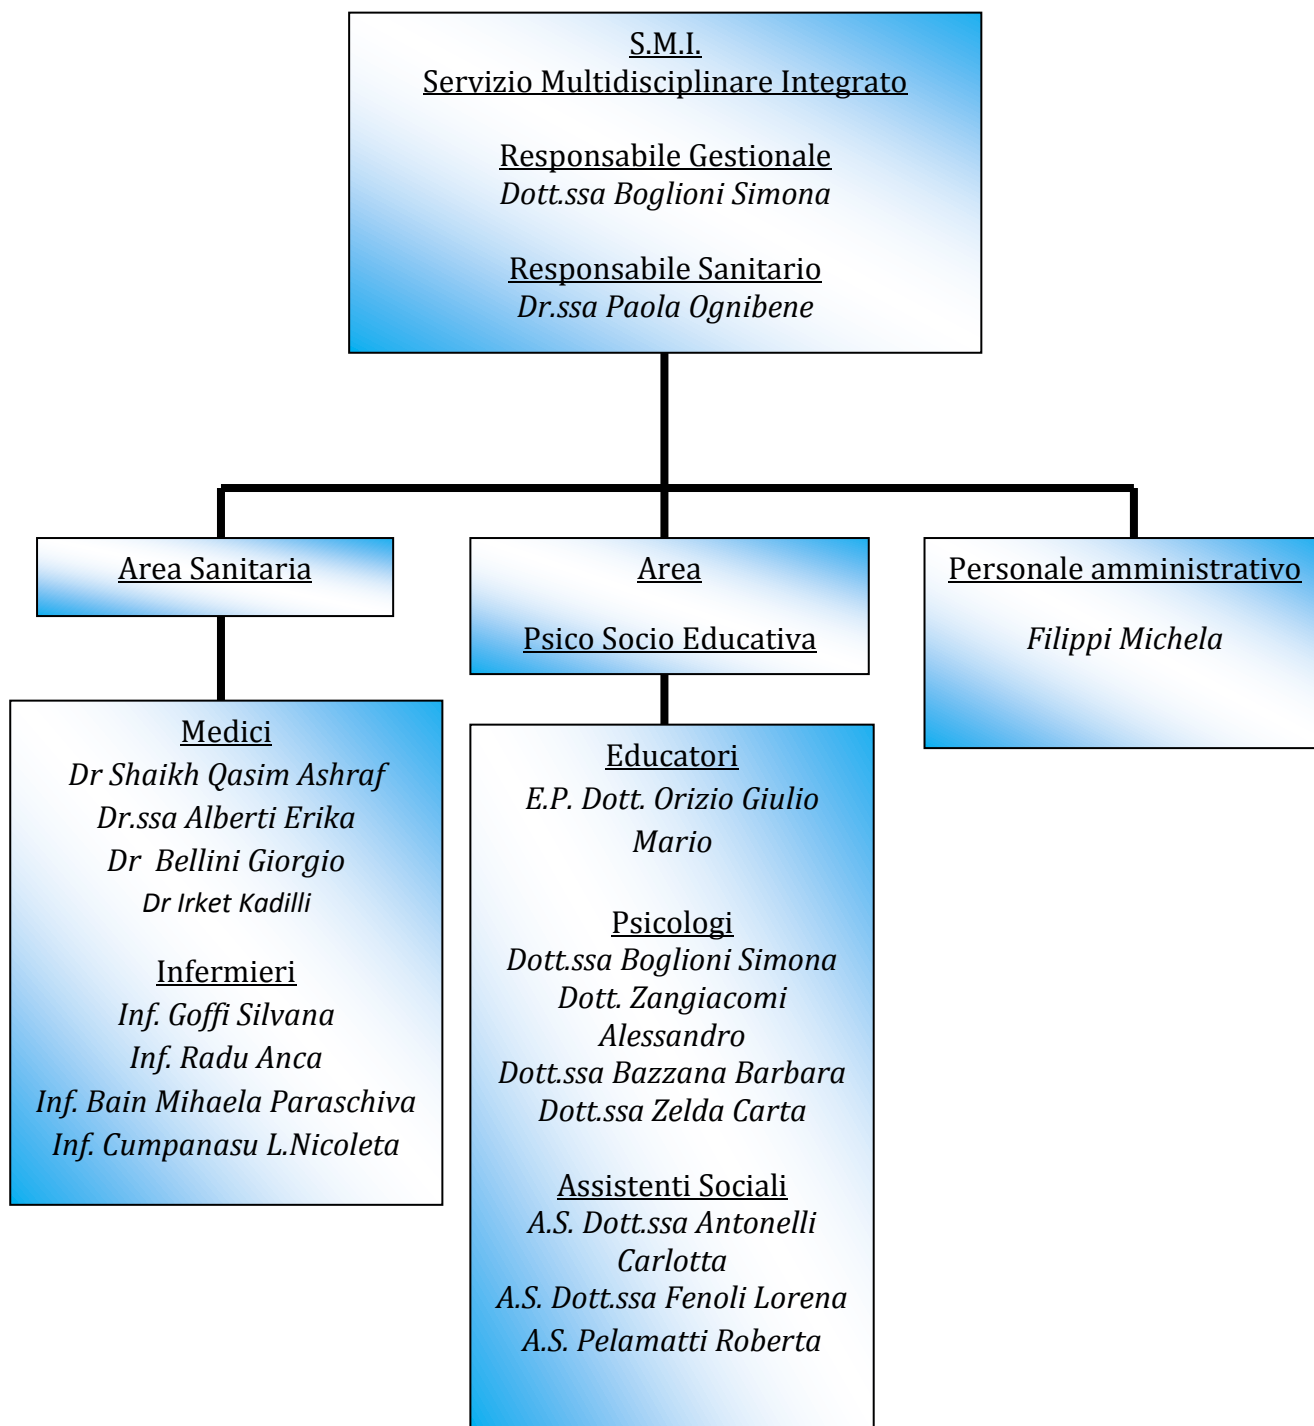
S.M.I.
Servizio Multidisciplinare Integrato

Responsabile Gestionale
Dott.ssa Boglioni Simona

Responsabile Sanitario
Dr.ssa Paola Ognibene

Area Sanitaria

Medici
Dr Shaikh Qasim Ashraf
Dr.ssa Alberti Erika
Dr Bellini Giorgio
Dr Irket Kadilli

Infermieri
Inf. Goffi Silvana
Inf. Radu Anca
Inf. Bain Mihaela Paraschiva
Inf. Cumpanasu L.Nicoleta

Area

Psico Socio Educativa

Educatori
E.P. Dott. Orizio Giulio Mario

Psicologi
Dott.ssa Boglioni Simona
Dott. Zangiacomi Alessandro
Dott.ssa Bazzana Barbara
Dott.ssa Zelda Carta

Assistenti Sociali
A.S. Dott.ssa Antonelli Carlotta
A.S. Dott.ssa Fenoli Lorena
A.S. Pelamatti Roberta

Personale amministrativo

Filippi Michela